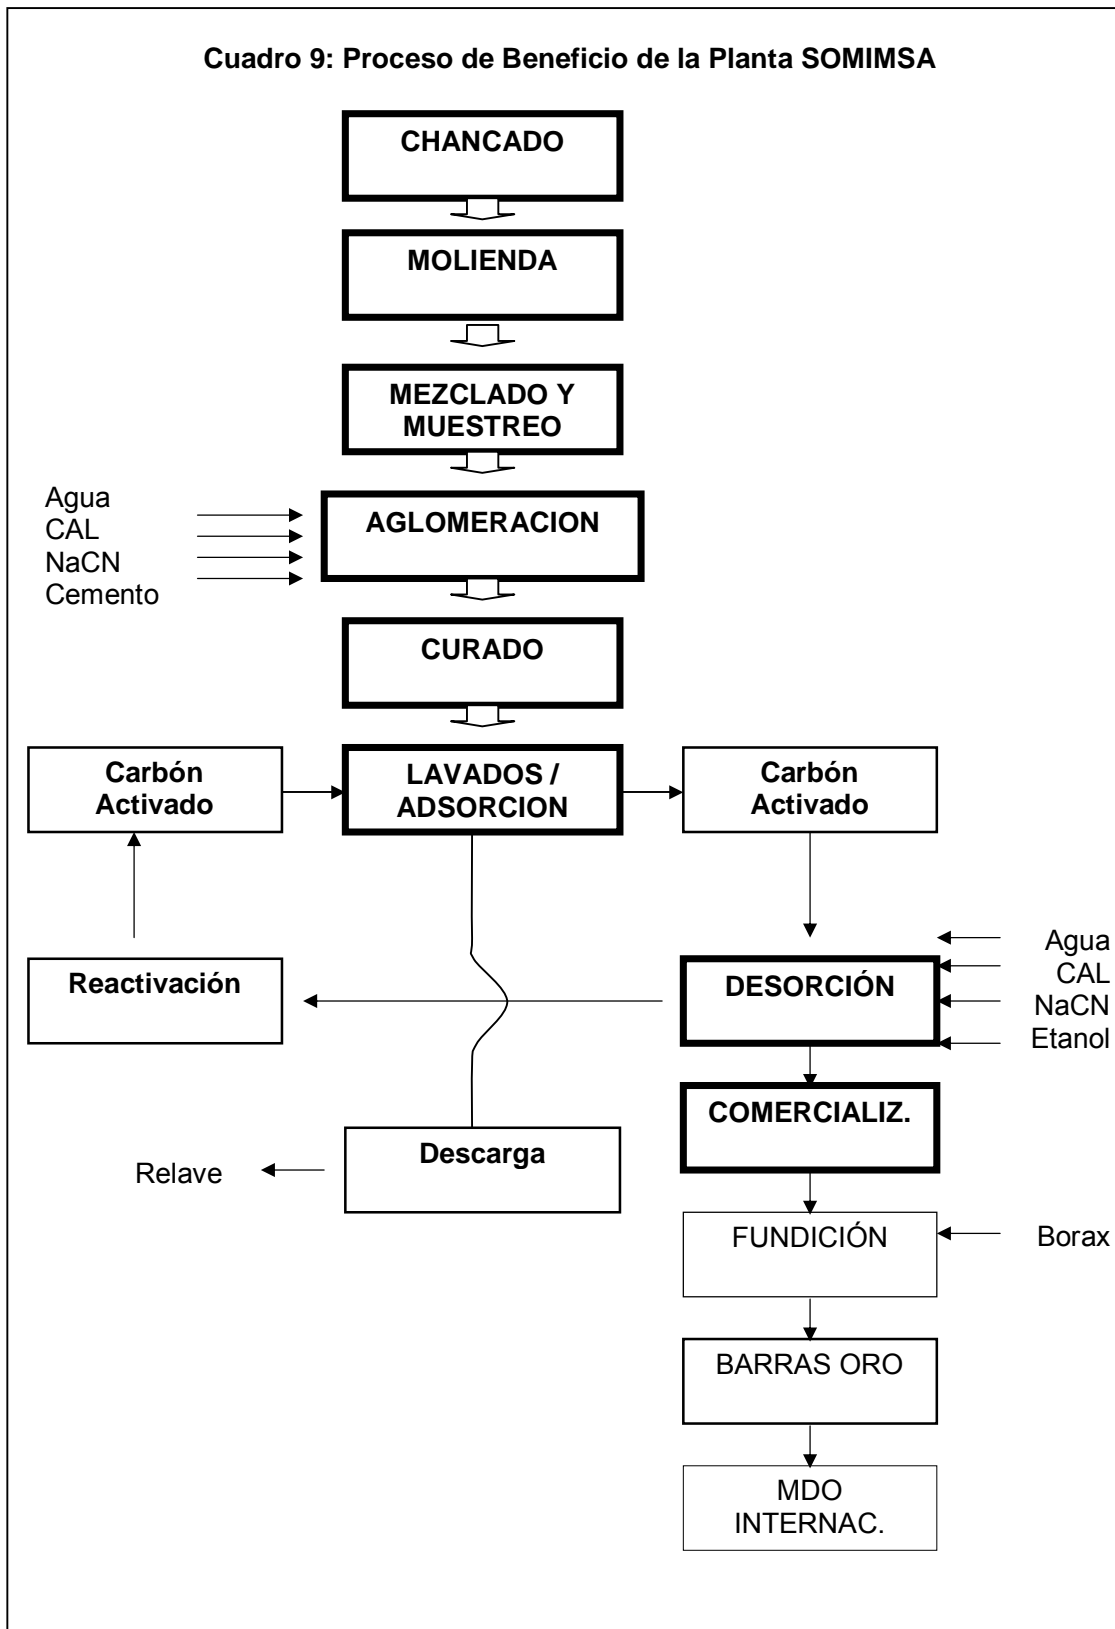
Cuadro 9: Proceso de Beneficio de la Planta SOMIMSA

CHANCADO

MOLIENDA

MEZCLADO Y MUESTREO

Agua
CAL
NaCN
Cemento

AGLOMERACION

CURADO

Carbón Activado

LAVADOS / ADSORCION

Carbón Activado

Agua
CAL
NaCN
Etanol

Reactivación

DESORCIÓN

COMERCIALIZ.

Relave

Descarga

FUNDICIÓN

Borax

BARRAS ORO

MDO INTERNAC.